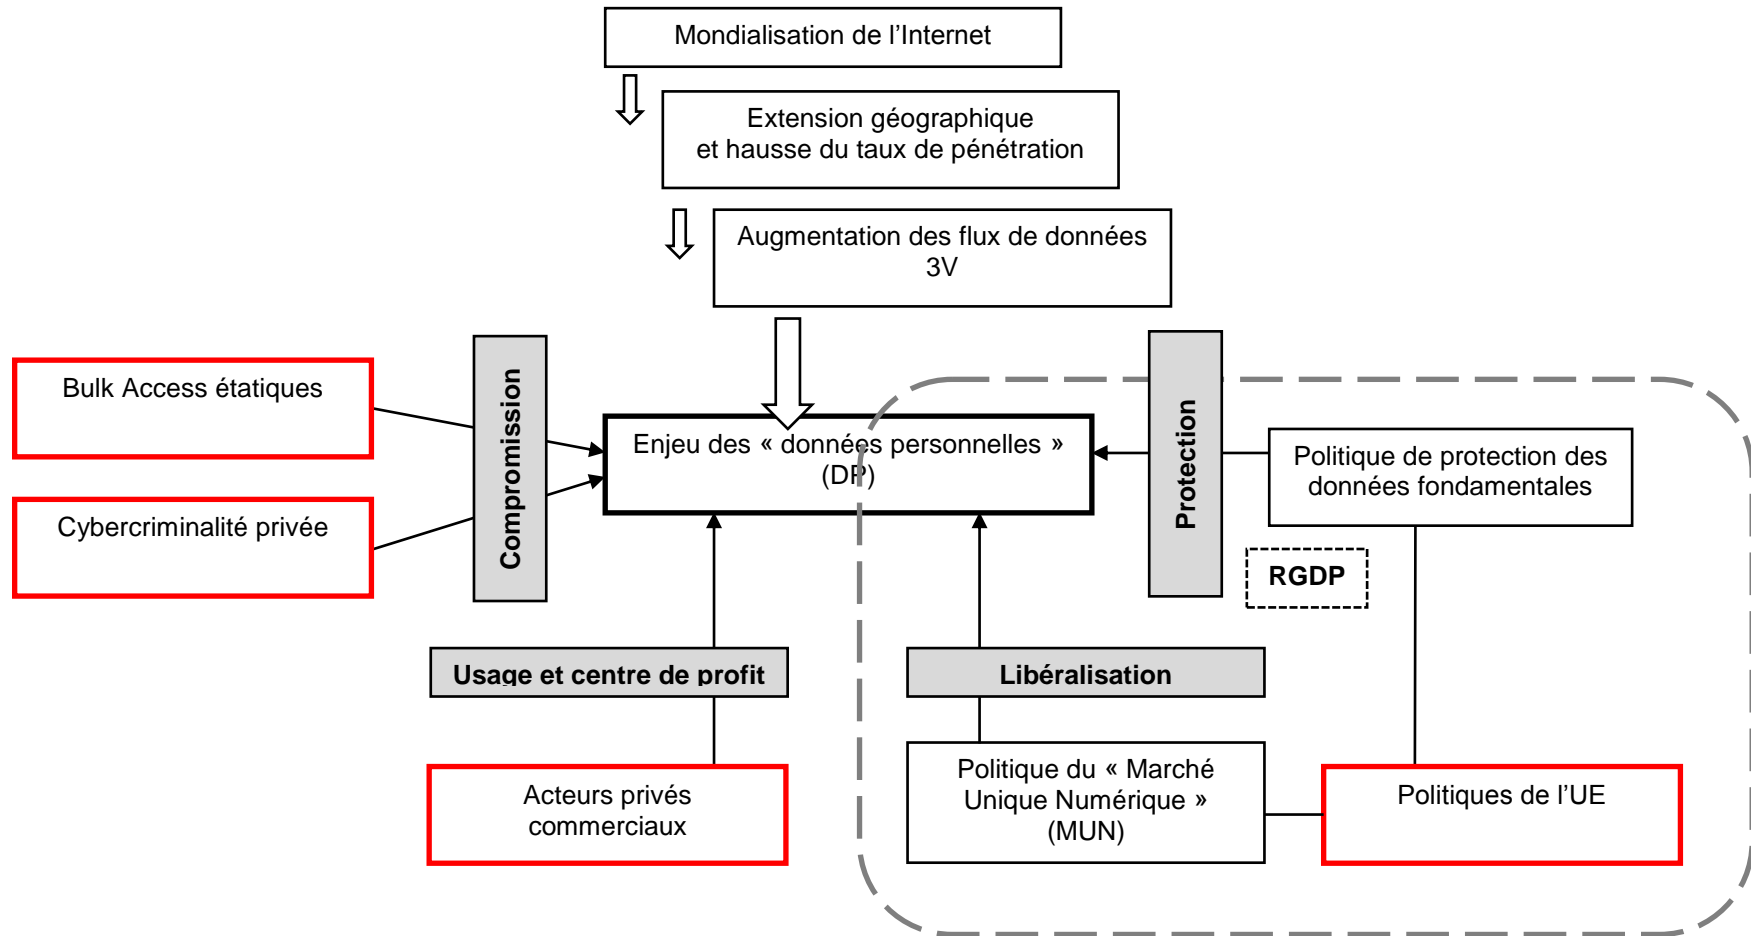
Mondialisation de l’Internet

Extension géographique et hausse du taux de pénétration

Augmentation des flux de données 3V

Bulk Access étatiques

Cybercriminalité privée

Compromission

Enjeu des « données personnelles » (DP)

Protection

Politique de protection des données fondamentales

RGDP

Usage et centre de profit

Libéralisation

Acteurs privés commerciaux

Politique du « Marché Unique Numérique » (MUN)

Politiques de l’UE